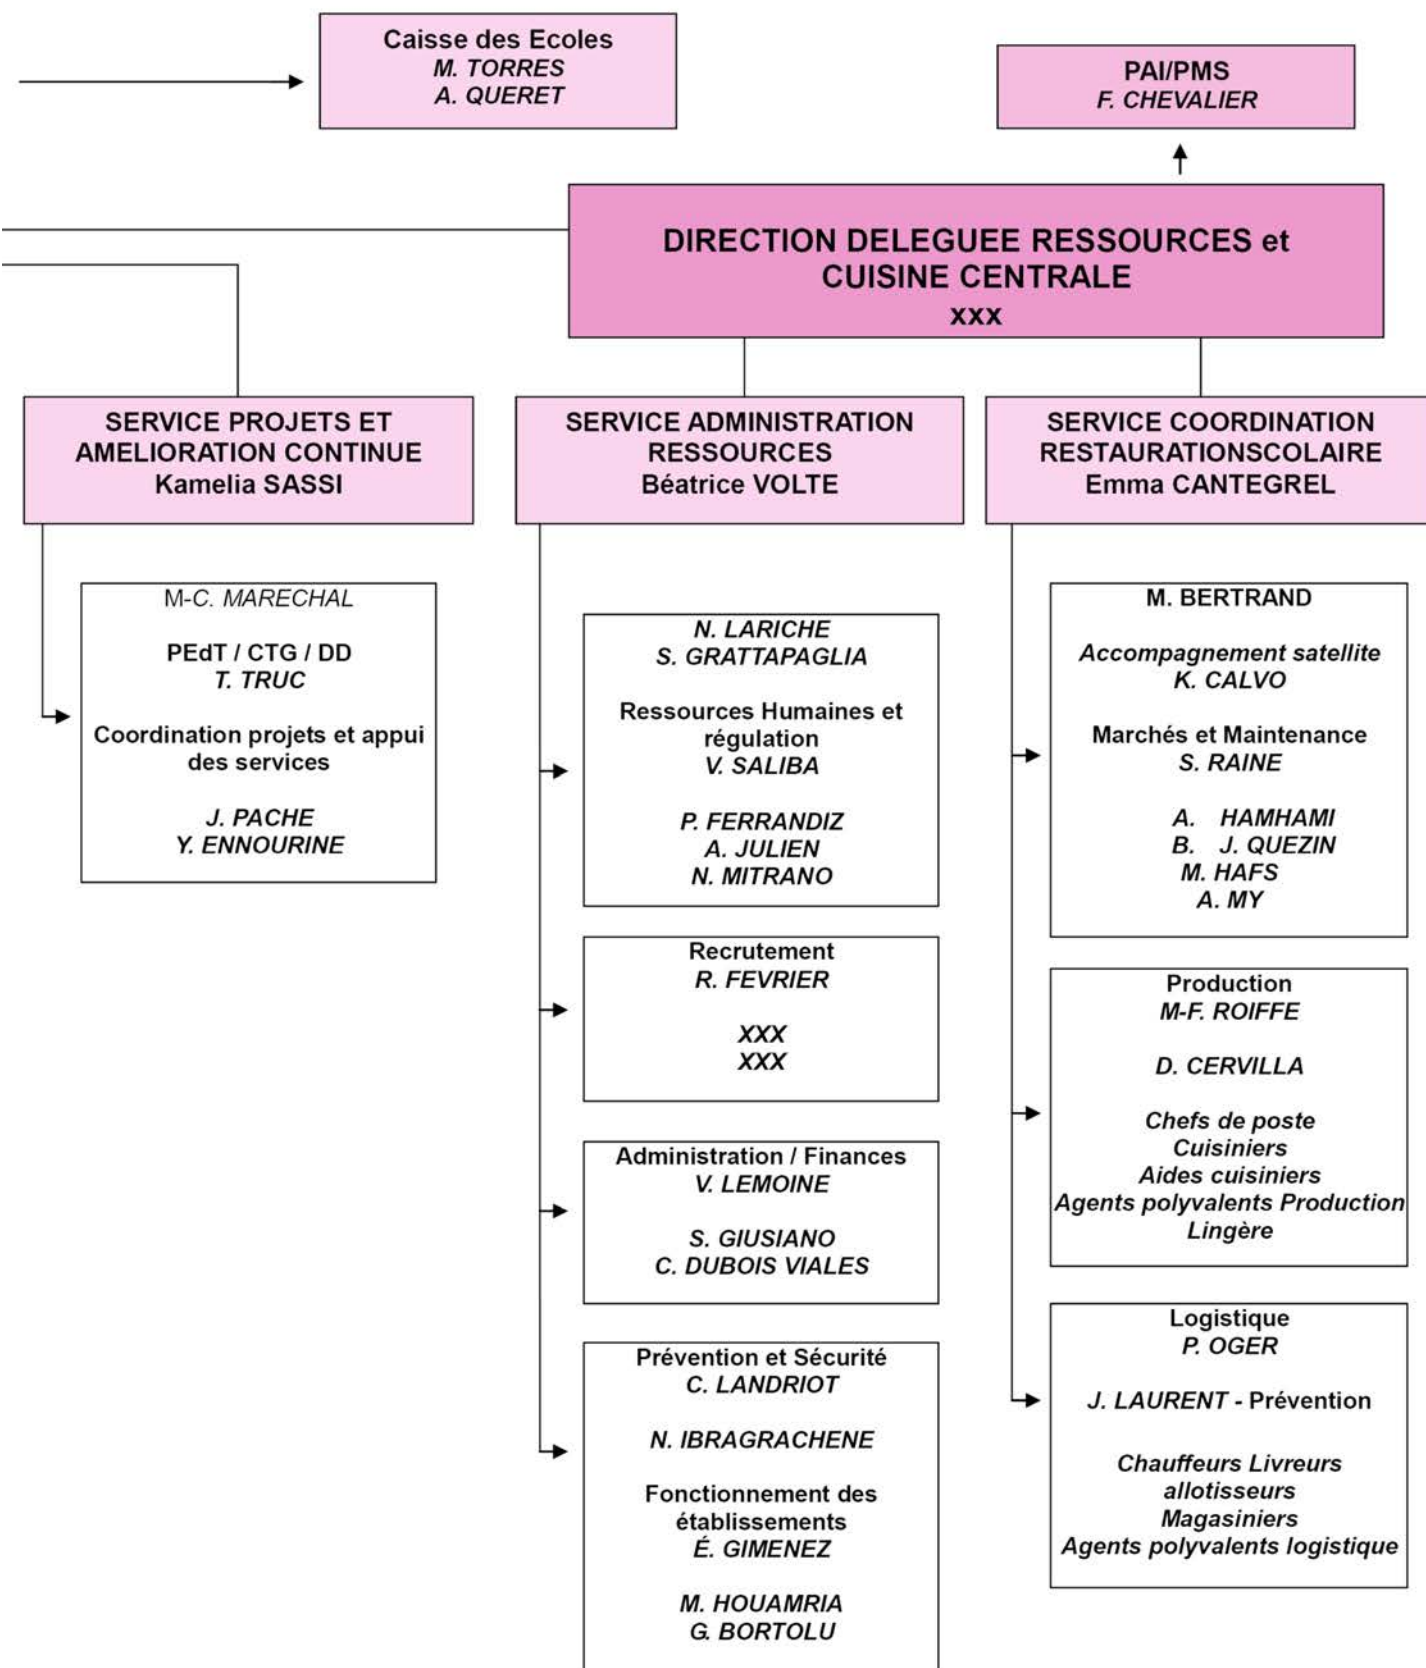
Caisse des Ecoles
M. TORRES
A. QUERET

PAI/PMS
F. CHEVALIER

DIRECTION DELEGUEE RESSOURCES et CUISINE CENTRALE
XXX

SERVICE PROJETS ET AMELIORATION CONTINUE
Kamelia SASSI

M-C. MARECHAL

PEdT / CTG / DD
T. TRUC

Coordination projets et appui des services

J. PACHE
Y. ENNOURINE

SERVICE ADMINISTRATION RESSOURCES
Béatrice VOLTE

N. LARICHE
S. GRATTAPAGLIA

Ressources Humaines et régulation
V. SALIBA

P. FERRANDIZ
A. JULIEN
N. MITRANO

Recrutement
R. FEVRIER

XXX
XXX

Administration / Finances
V. LEMOINE

S. GIUSIANO
C. DUBOIS VIALES

Prévention et Sécurité
C. LANDRIOT

N. IBRAGRACHENE

Fonctionnement des établissements
É. GIMENEZ

M. HOUAMRIA
G. BORTOLU

SERVICE COORDINATION RESTAURATIONSCOLAIRE
Emma CANTEGREL

M. BERTRAND

Accompagnement satellite
K. CALVO

Marchés et Maintenance
S. RAINE

A. HAMHAMI
B. J. QUEZIN
M. HAFS
A. MY

Production
M-F. ROIFFE

D. CERVILLA

Chefs de poste
Cuisiniers
Aides cuisiniers
Agents polyvalents Production
Lingère

Logistique
P. OGER

J. LAURENT - Prévention

Chauffeurs Livreurs allotisseurs
Magasiniers
Agents polyvalents logistique